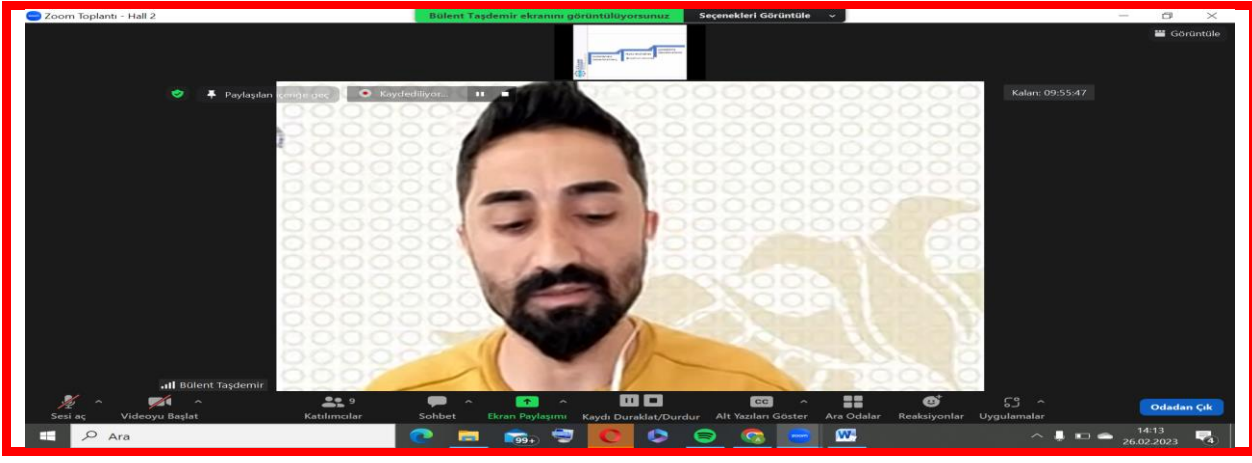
Zoom Toplantı - Hall 2
Bülent Taşdemir ekranını görüntülüyorsunuz
Seçenekleri Görüntüle
Görüntüle
Paylaşılan içeriğe geç
Kaydediliyor...
Kalan: 09:55:47
Bülent Taşdemir
Sesi aç
Videoyu Başlat
9
Katılımcılar
Sohbet
Ekran Paylaşımı
Kaydı Duraklat/Durdur
CC
Alt Yazıları Göster
Ara Odalar
Reaksiyonlar
Uygulamalar
Odadan Çık
Ara
99+
14:13
26.02.2023
4